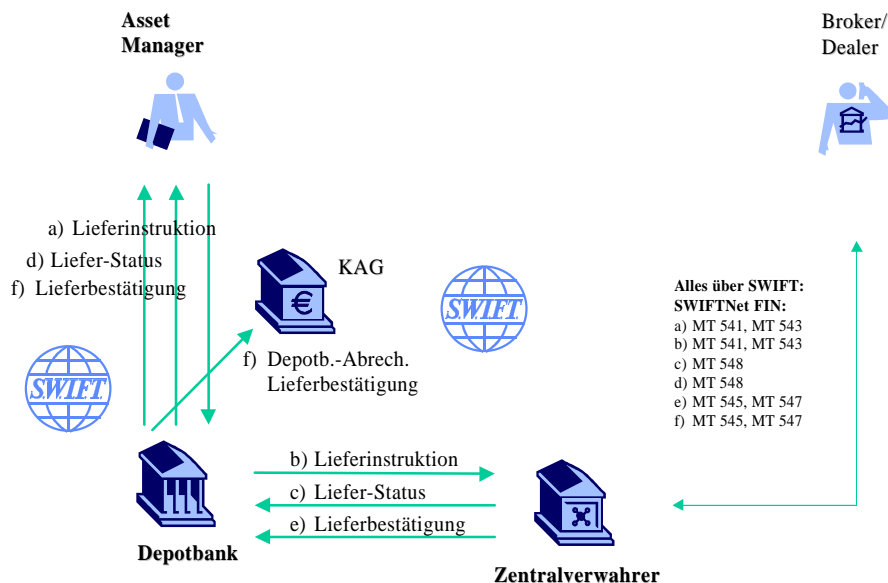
Asset Manager

Broker/ Dealer

a) Lieferinstruktion
d) Liefer-Status
f) Lieferbestätigung

KAG

€

SWIFT

SWIFT

f) Depotb.-Abrech. Lieferbestätigung

Alles über SWIFT:
SWIFTNet FIN:
a) MT 541, MT 543
b) MT 541, MT 543
c) MT 548
d) MT 548
e) MT 545, MT 547
f) MT 545, MT 547

b) Lieferinstruktion
c) Liefer-Status
e) Lieferbestätigung

Depotbank

Zentralverwahrer